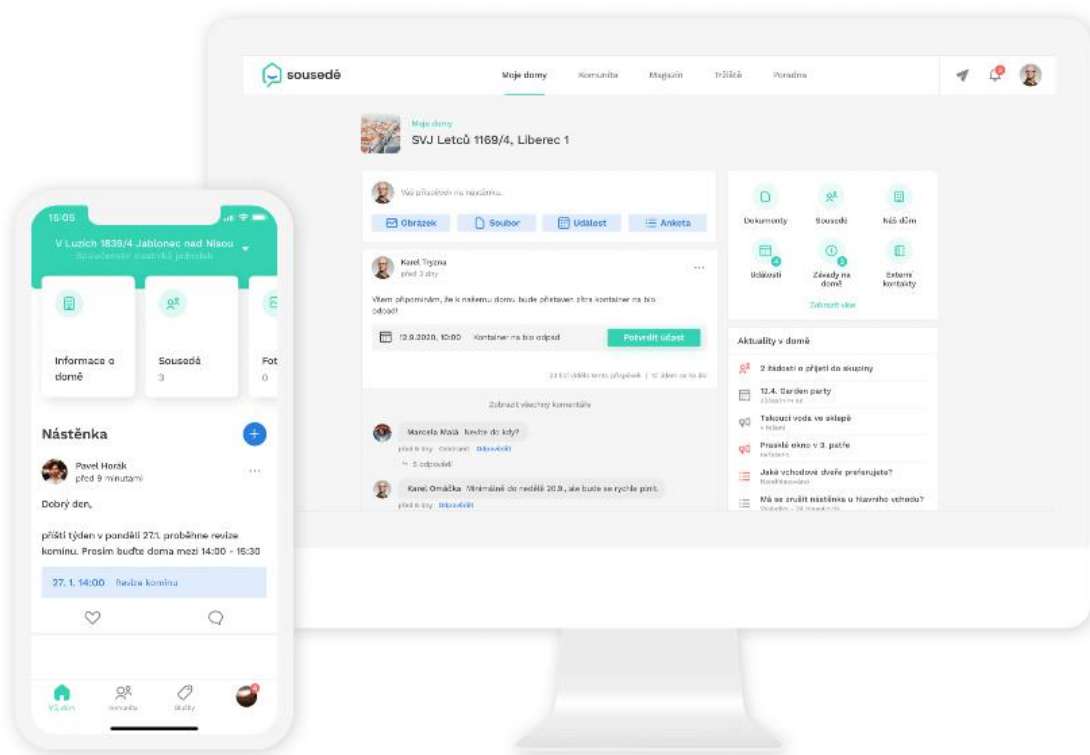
sousedé
Moje domy Komunita Magazín Tržiště Poradna

Moje domy
SVJ Letců 1169/4, Liberec 1

Váš příspěvek na nástěnku...
Obrázek Soubor Událost Anketa

Karel Tryzna
před 3 dny
Všem připomínám, že k našemu domu bude přistaven zítra kontejner na bio odpad!
12.9.2020, 10:00 Kontejner na bio odpad Potvrdit účast
33 lidí vidělo tento příspěvek | 12 lidem se to líbí
Zobrazit všechny komentáře
Marcela Malá Nevíte do kdy?
před 6 dny Ocenit Odpovědět
5 odpovědí
Karel Omáčka Minimálně do neděle 20.9., ale bude se rychle plnit.
před 6 dny Odpovědět

Dokumenty Sousedé Náš dům
Události Závady na domě Externí kontakty
Zobrazit více

Aktuality v domě
2 žádosti o přijetí do skupiny
12.4. Garden party
Tekoucí voda ve sklepě
Prasklé okno v 3. patře
Jaké vchodové dveře preferujete?
Má se zrušit nástěnka u hlavního vchodu?

15:05
V Luzích 1839/4 Jablonec nad Nisou
Informace o domě
Sousedé 3
Fot 0
Nástěnka
Pavel Horák
před 9 minutami
Dobrý den,
příští týden v pondělí 27.1. proběhne revize komínu. Prosím buďte doma mezi 14:00 - 15:30
27. 1. 14:00 Revize komínu
Váš dům Komunita Služby